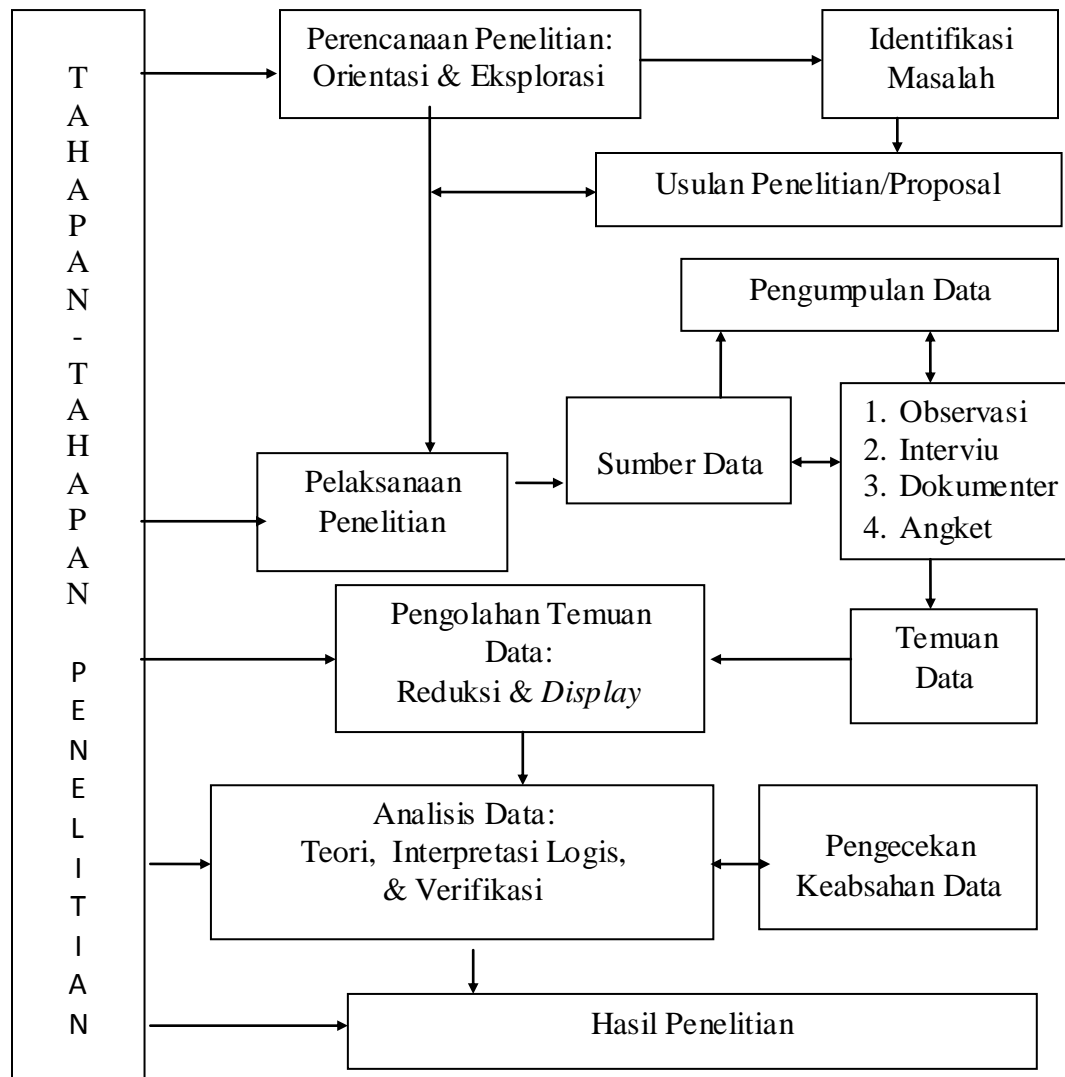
T
A
H
A
P
A
N
-
T
A
H
A
P
A
N

P
E
N
E
L
I
T
I
A
N

Perencanaan Penelitian: Orientasi & Eksplorasi

Identifikasi Masalah

Usulan Penelitian/Proposal

Pengumpulan Data

Pelaksanaan Penelitian

Sumber Data

1. Observasi
2. Interviu
3. Dokumenter
4. Angket

Pengolahan Temuan Data: Reduksi & *Display*

Temuan Data

Analisis Data: Teori, Interpretasi Logis, & Verifikasi

Pengecekan Keabsahan Data

Hasil Penelitian